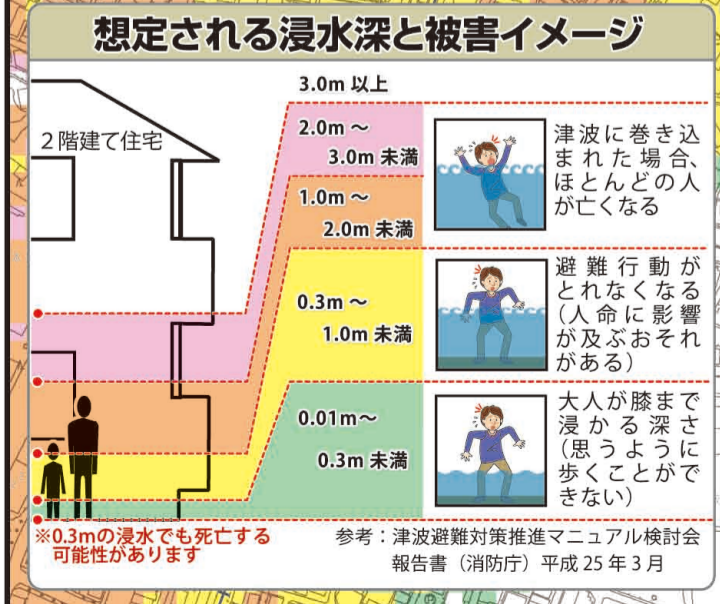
想定される浸水深と被害イメージ

２階建て住宅

3.0m 以上

2.0m ～
3.0m 未満

1.0m ～
2.0m 未満

0.3m ～
1.0m 未満

0.01m～
0.3m 未満

津波に巻き込まれた場合、ほとんどの人が亡くなる

避難行動がとれなくなる（人命に影響が及ぶおそれがある）

大人が膝まで浸かる深さ（思うように歩くことができない）

※0.3mの浸水でも死亡する可能性があります

参考：津波避難対策推進マニュアル検討会報告書（消防庁）平成 25 年 3 月